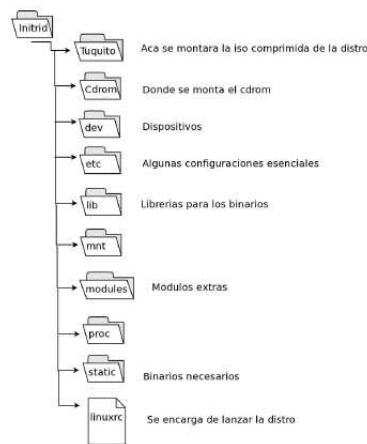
Initrd

Tuquito
Aca se montara la iso comprimida de la distro

Cdrom
Donde se monta el cdrom

dev
Dispositivos

etc
Algunas configuraciones esenciales

lib
Librerias para los binarios

mnt

modules
Modulos extras

proc

static
Binarios necesarios

linuxrc
Se encarga de lanzar la distro